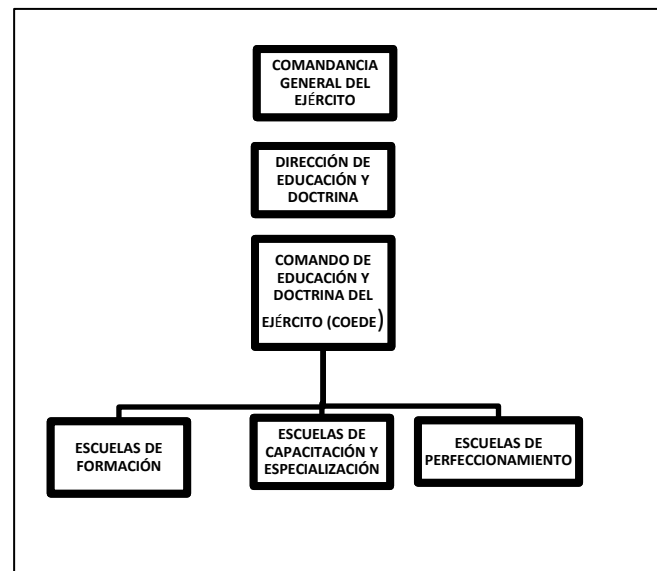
COMANDANCIA GENERAL DEL EJÉRCITO

DIRECCIÓN DE EDUCACIÓN Y DOCTRINA

COMANDO DE EDUCACIÓN Y DOCTRINA DEL EJÉRCITO (COEDE)

ESCUELAS DE FORMACIÓN

ESCUELAS DE CAPACITACIÓN Y ESPECIALIZACIÓN

ESCUELAS DE PERFECCIONAMIENTO